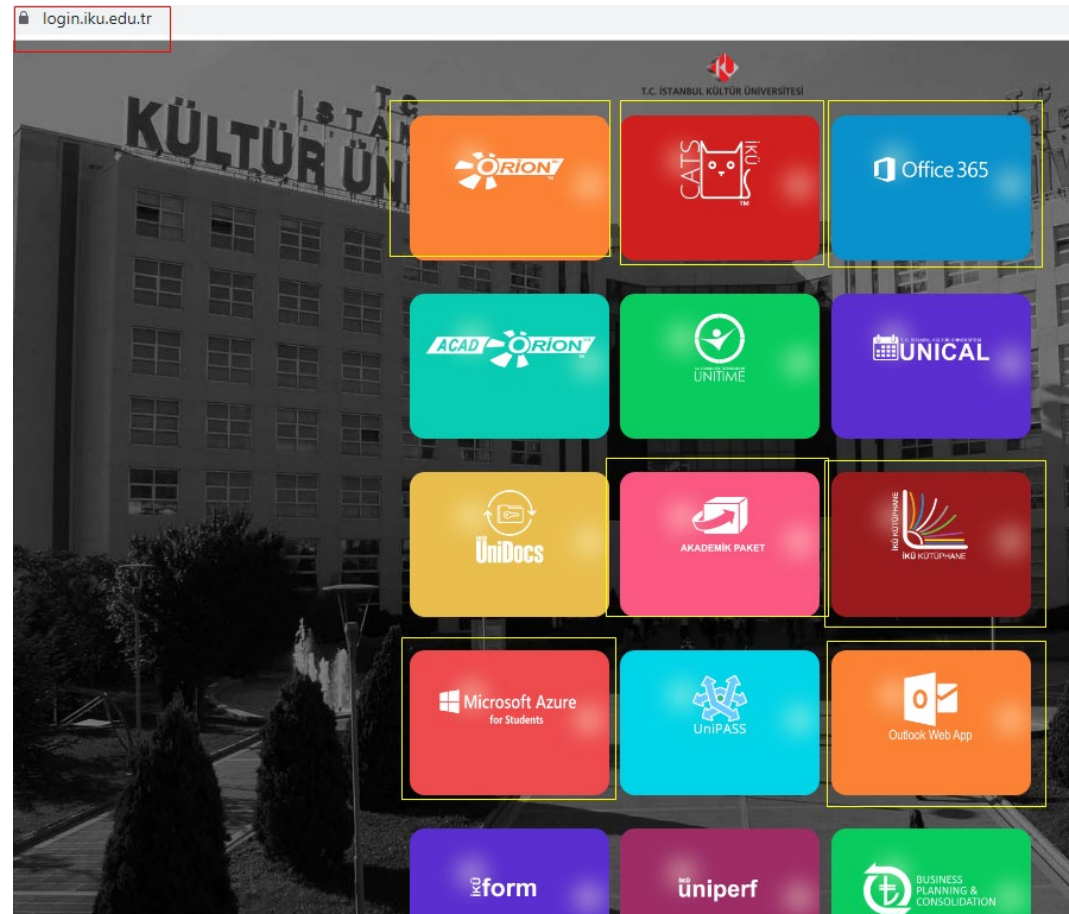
login.iku.edu.tr

T.C. İSTANBUL KÜLTÜR ÜNİVERSİTESİ

T.C. İSTAN KÜLTÜR ÜN

ORION

CATS İKÜ

Office 365

ACAD ORION

UNITIME

UNICAL

ÜniDocs

AKADEMİK PAKET

İKÜ KÜTÜPHANE

Microsoft Azure for Students

UniPASS

Outlook Web App

İKÜ form

İKÜ üniperf

BUSINESS PLANNING & CONSOLIDATION